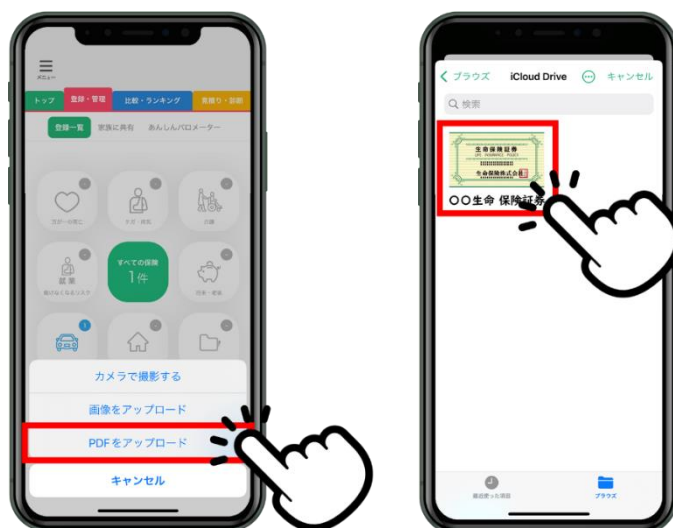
メニュー

トップ
登録・管理
比較・ランキング
見積り・診断

登録一覧
家族に共有
あんしんバロメーター

すべての保険
1件

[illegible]

カメラで撮影する
画像をアップロード
PDFをアップロード
キャンセル

ブラウズ
iCloud Drive
キャンセル
検索

生命保険証券
生命保険株式会社
〇〇生命 保険証券

最近使った項目
ブラウズ